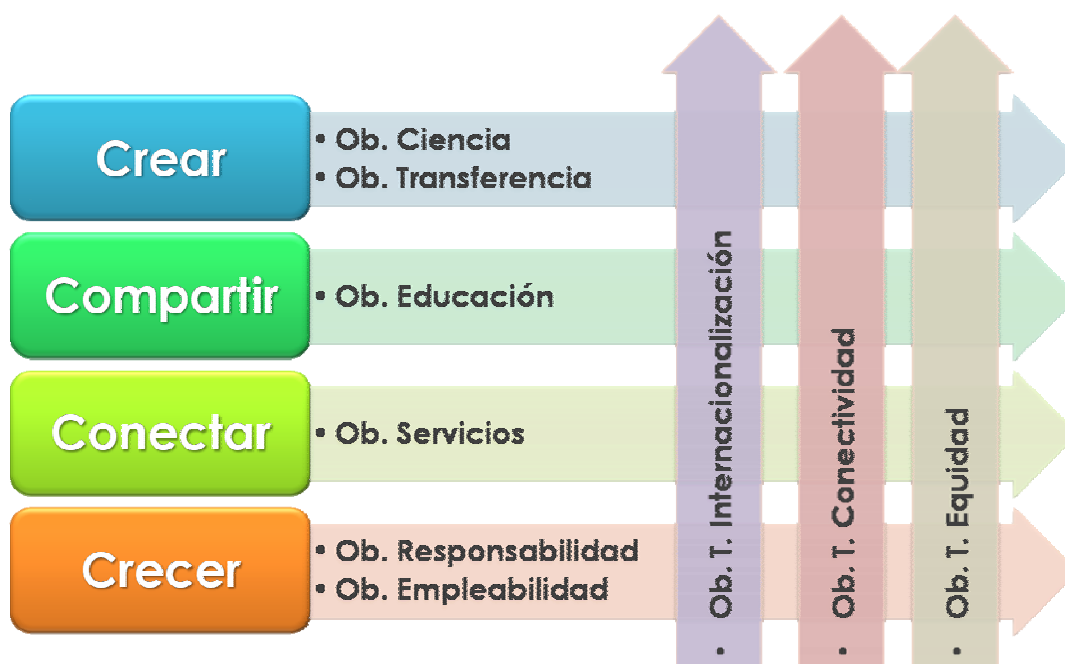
Crear
• Ob. Ciencia
• Ob. Transferencia

Compartir
• Ob. Educación

Conectar
• Ob. Servicios

Crecer
• Ob. Responsabilidad
• Ob. Empleabilidad

• Ob. T. Internacionalización

• Ob. T. Conectividad

• Ob. T. Equidad